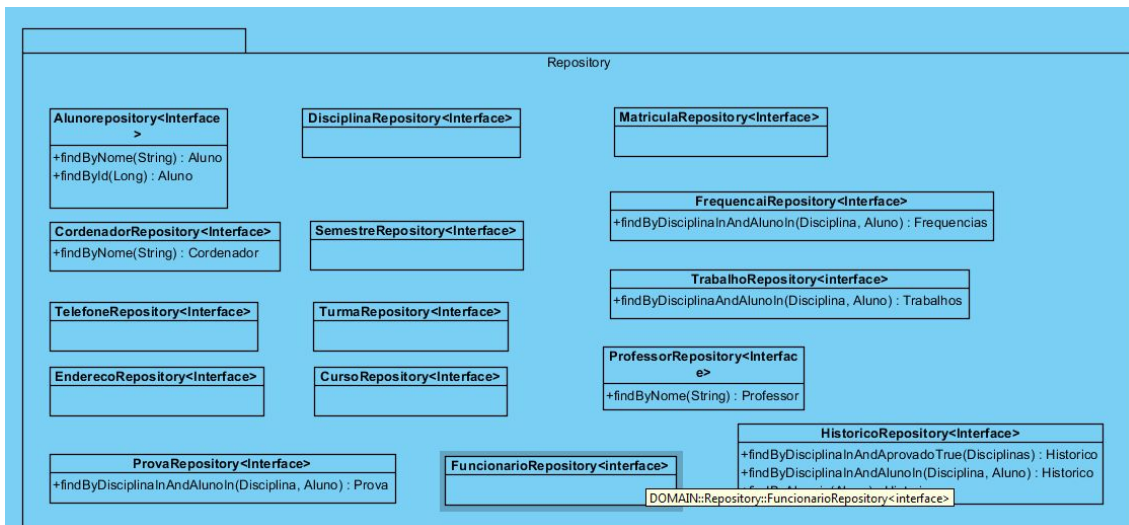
Repository

Alunorepository<Interface>
+findByNome(String) : Aluno
+findById(Long) : Aluno

DisciplinaRepository<Interface>

MatriculaRepository<Interface>

FrequencaiRepository<Interface>
+findByDisciplinaInAndAlunoIn(Disciplina, Aluno) : Frequencias

CordenadorRepository<Interface>
+findByNome(String) : Cordenador

SemestreRepository<Interface>

TrabalhoRepository<interface>
+findByDisciplinaAndAlunoIn(Disciplina, Aluno) : Trabalhos

TelefoneRepository<Interface>

TurmaRepository<Interface>

ProfessorRepository<Interface>
+findByNome(String) : Professor

EnderecoRepository<Interface>

CursoRepository<Interface>

HistoricoRepository<Interface>
+findByDisciplinaInAndAprovadoTrue(Disciplinas) : Historico
+findByDisciplinaInAndAlunoIn(Disciplina, Aluno) : Historico
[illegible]

ProvaRepository<Interface>
+findByDisciplinaInAndAlunoIn(Disciplina, Aluno) : Prova

FuncionarioRepository<interface>

DOMAIN::Repository::FuncionarioRepository<interface>